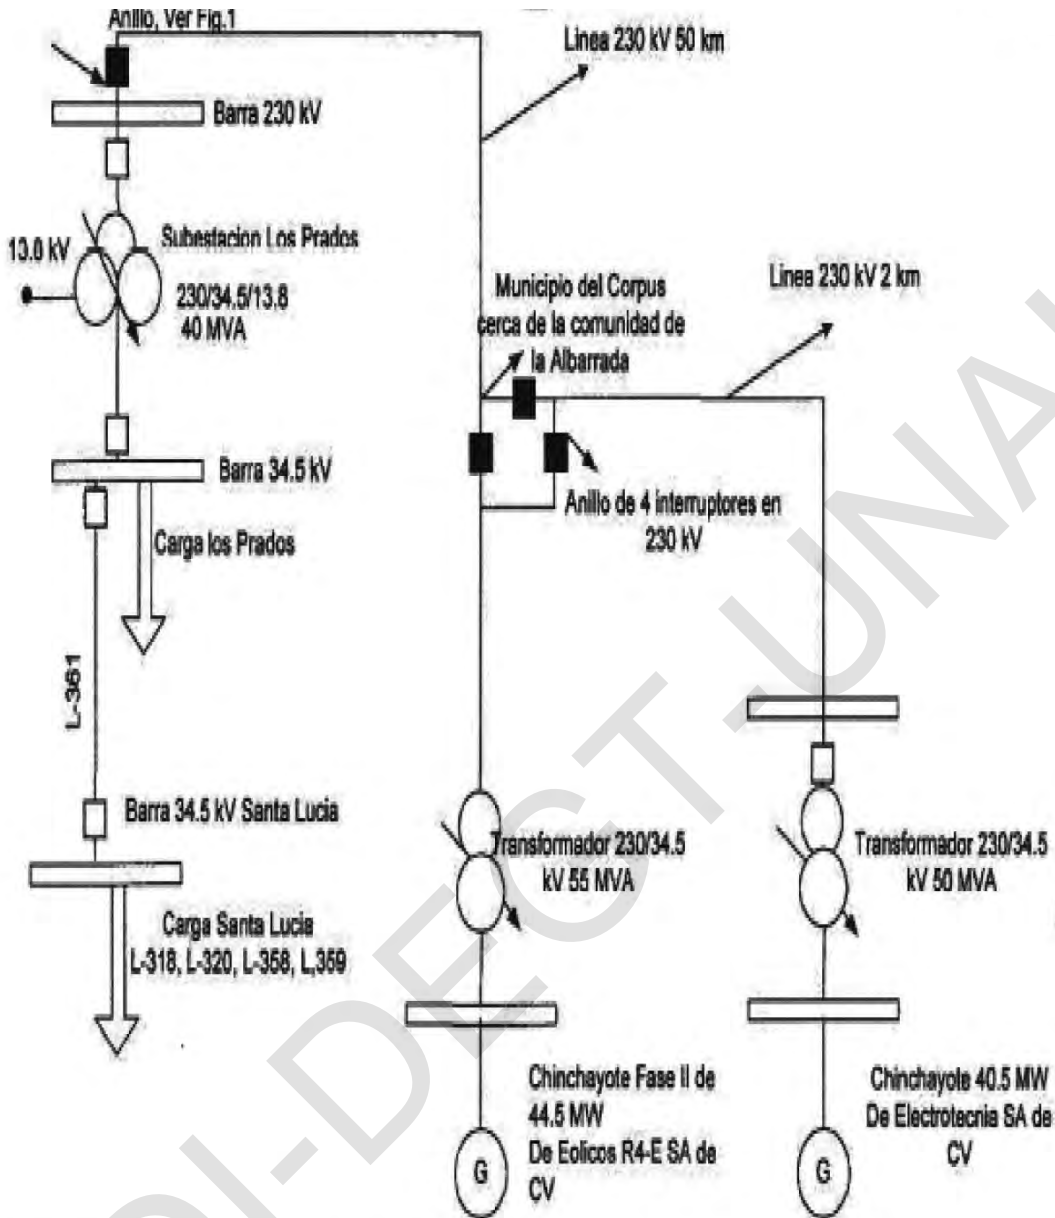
Anillo, Ver Fig.1

Linea 230 kV 50 km

Barra 230 kV

13.8 kV

Subestacion Los Prados

230/34.5/13.8
40 MVA

Municipio del Corpus cerca de la comunidad de la Albarrada

Linea 230 kV 2 km

Barra 34.5 kV

Carga los Prados

Anillo de 4 interruptores en 230 kV

L-361

Barra 34.5 kV Santa Lucia

Carga Santa Lucia
L-318, L-320, L-358, L,359

Transformador 230/34.5 kV 55 MVA

Transformador 230/34.5 kV 50 MVA

Chinchayote Fase II de 44.5 MW
De Eolicos R4-E SA de CV

G

Chinchayote 40.5 MW
De Electrotecnia SA de CV

G

UNAM-FI-DECT-UNAM